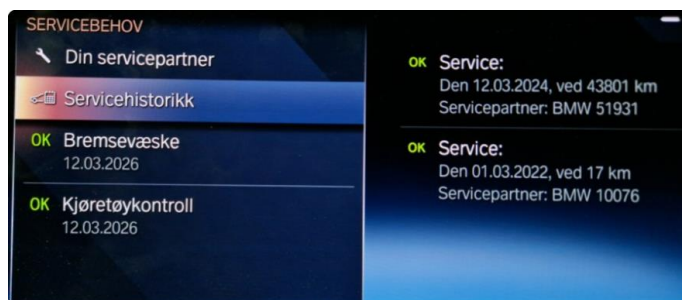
SERVICEBEHOV

Din servicepartner

Servicehistorikk

OK Bremsevæske
12.03.2026

OK Kjøretøykontroll
12.03.2026

OK Service:
Den 12.03.2024, ved 43801 km
Servicepartner: BMW 51931

OK Service:
Den 01.03.2022, ved 17 km
Servicepartner: BMW 10076